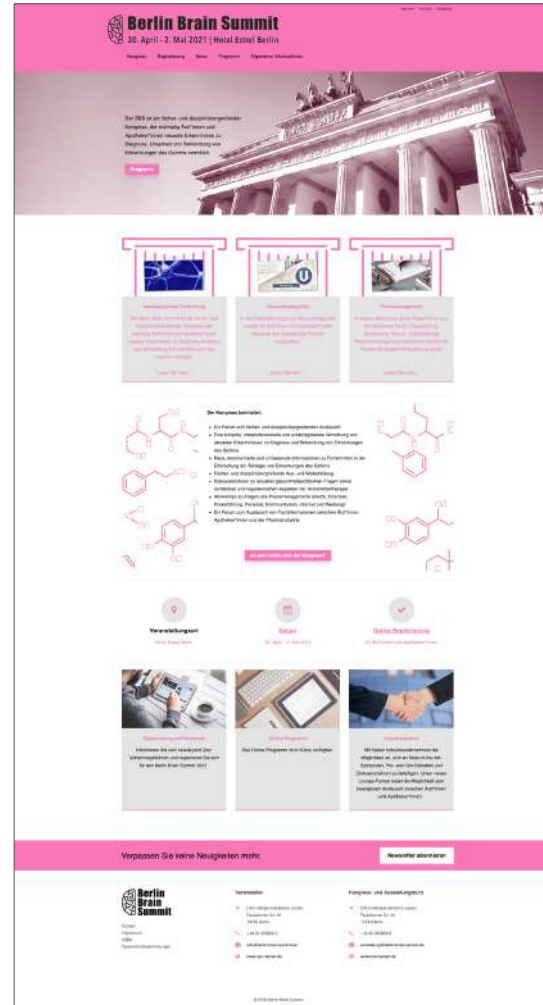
Berlin Brain Summit
30. April - 2. Mai 2021 | Hotel Estrel Berlin

Kongress Registrierung News Programm Allgemeine Informationen

Der BBS ist ein fachen- und disziplinübergreifender Kongress, der erstmalig Ärzt*innen und Apotheker*innen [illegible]

Programm

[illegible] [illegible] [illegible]

Der Kongress beinhaltet:

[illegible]

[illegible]

Veranstaltungsort
Hotel Estrel Berlin

Datum
30. April - 2. Mai 2021

Online Registrierung

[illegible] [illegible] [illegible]

Verpassen Sie keine Neuigkeiten mehr

Newsletter abonnieren

Berlin Brain Summit

Veranstalter

Kongress- und Ausstellungsbüro

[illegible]